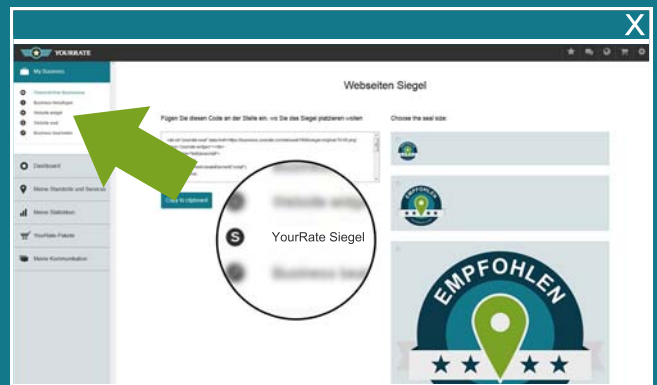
X

YOURATE

My Business

Übersicht Ihre Businesses
Business hinzufügen
Website anlegen
Website sind
Business bearbeiten

Dashboard

Meine Standorte und Services

Meine Statistiken

YourRate-Pakete

Meine Kommunikation

Webseiten Siegel

Fügen Sie diesen Code an der Stelle ein, wo Sie das Siegel platzieren wollen

Choose the seal size:

Copy to clipboard

Website anlegen

YourRate Siegel

Business bearbeiten

EMPFOHLEN

EMPFOHLEN